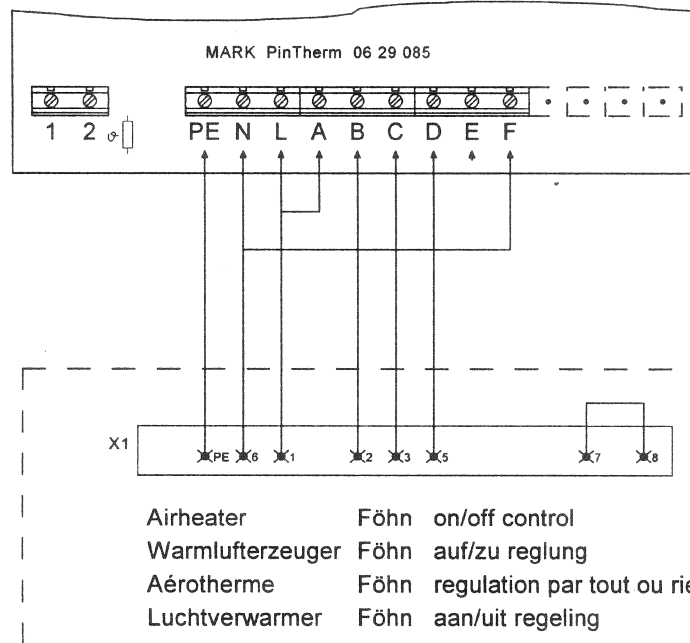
MARK PinTherm 06 29 085

1 2 PE N L A B C D E F

X1 PE 6 1 2 3 5 7 8

Airheater Föhn on/off control
Warmlufterzeuger Föhn auf/zu reglung
Aérotherme Föhn regulation par tout ou rie
Luchtverwarmer Föhn aan/uit regeling